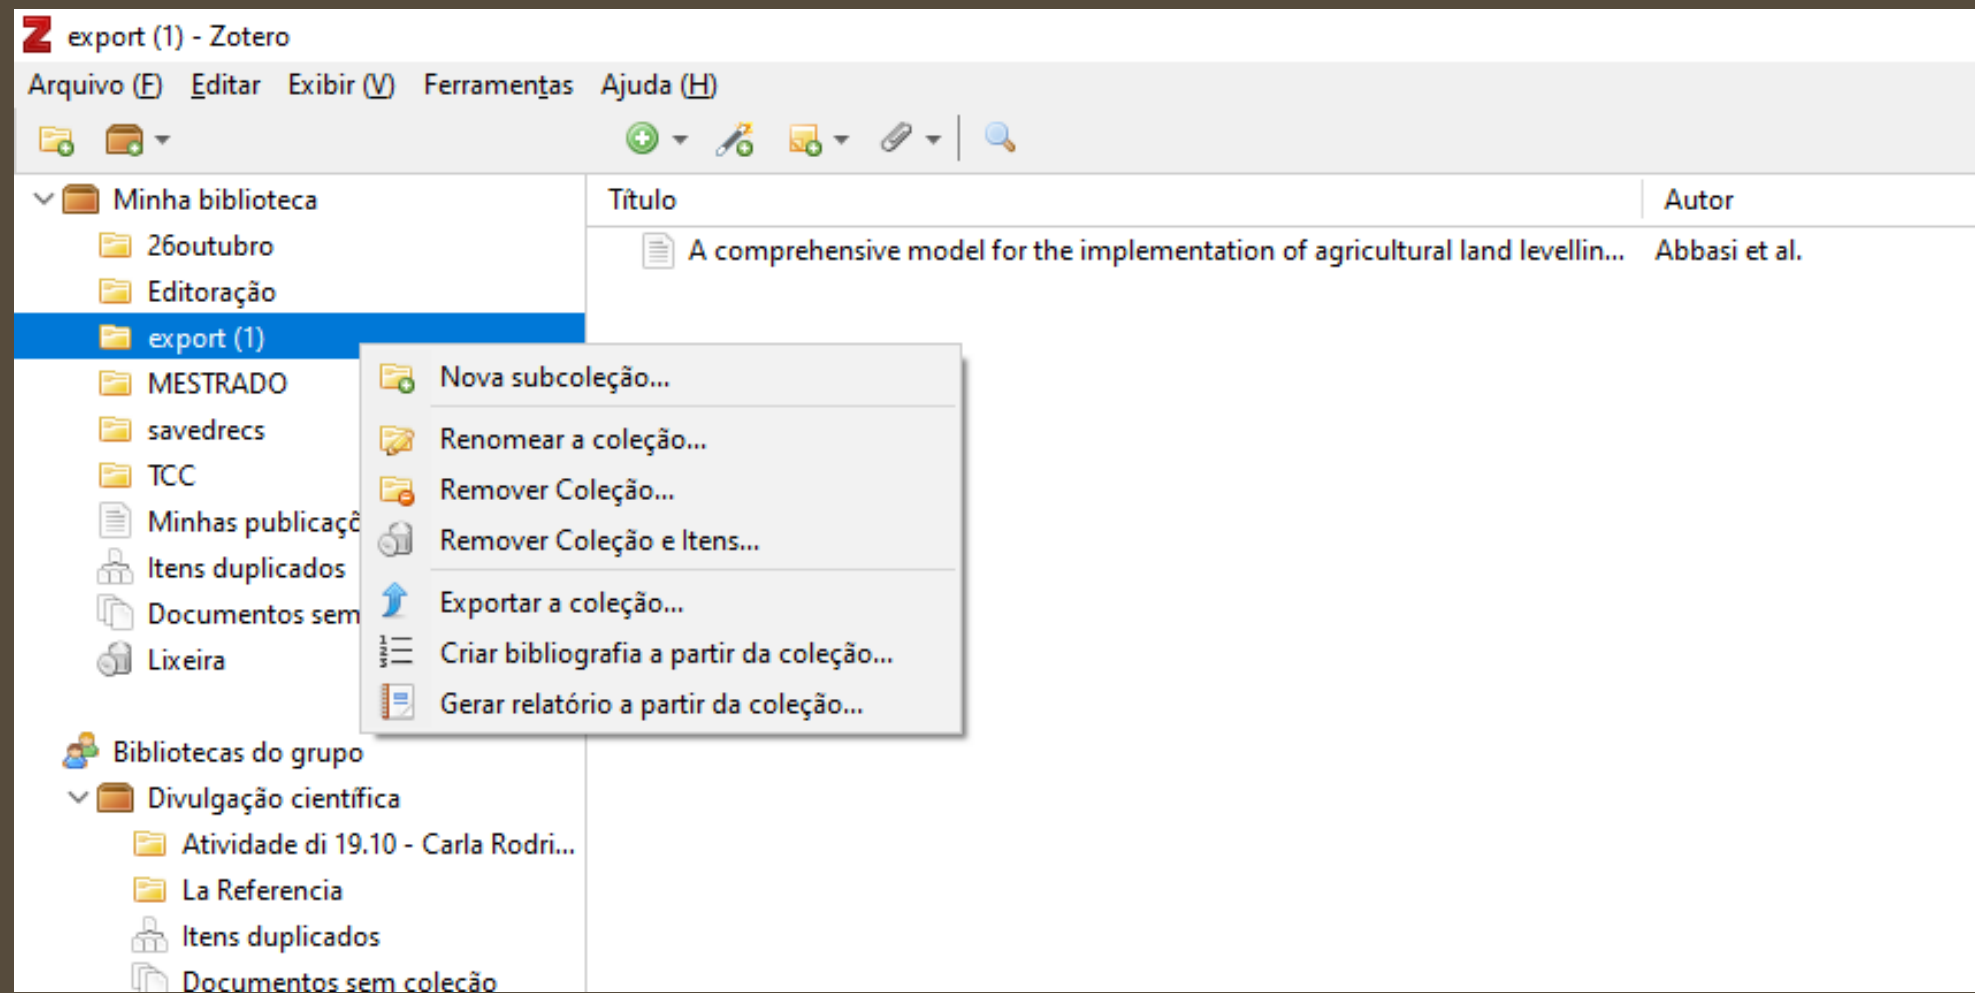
export (1) - Zotero

Arquivo (F) Editar Exibir (V) Ferramentas Ajuda (H)

Minha biblioteca
26outubro
Editoração
export (1)
MESTRADO
savedrecs
TCC
Minhas publicaçõ
Itens duplicados
Documentos sem
Lixeira

Bibliotecas do grupo
Divulgação científica
Atividade di 19.10 - Carla Rodri...
La Referencia
Itens duplicados
Documentos sem coleção

Nova subcoleção...
Renomear a coleção...
Remover Coleção...
Remover Coleção e Itens...
Exportar a coleção...
Criar bibliografia a partir da coleção...
Gerar relatório a partir da coleção...

| Título | Autor |
|---|---|
| A comprehensive model for the implementation of agricultural land levellin... | Abbasi et al. |